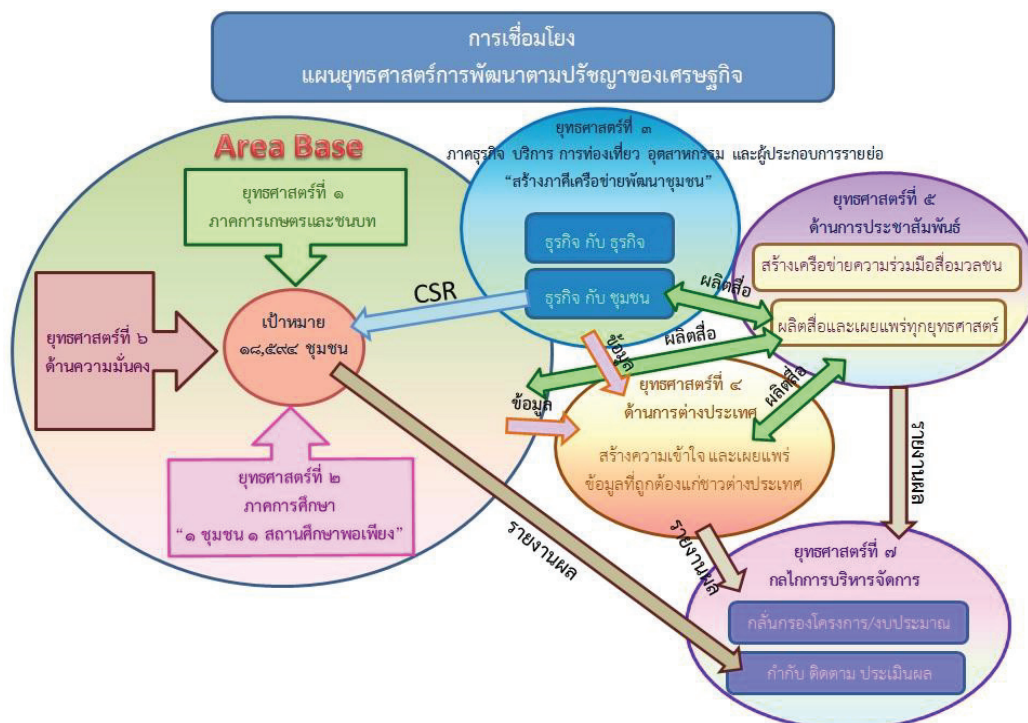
การเชื่อมโยง
แผนยุทธศาสตร์การพัฒนาตามปรัชญาของเศรษฐกิจ

Area Base

ยุทธศาสตร์ที่ ๑
ภาคการเกษตรและชนบท

ยุทธศาสตร์ที่ ๖
ด้านความมั่นคง

เป้าหมาย
๑๘,๕๙๔ ชุมชน

ยุทธศาสตร์ที่ ๒
ภาคการศึกษา
"๑ ชุมชน ๑ สถานศึกษาพอเพียง"

ยุทธศาสตร์ที่ ๓
ภาคธุรกิจ บริการ การท่องเที่ยว อุตสาหกรรม และผู้ประกอบการรายย่อ
"สร้างภาคีเครือข่ายพัฒนาชุมชน"

ธุรกิจ กับ ธุรกิจ

ธุรกิจ กับ ชุมชน

CSR

ผลิตสื่อ

ผลิตสื่อ

ข้อมูล

ข้อมูล

ยุทธศาสตร์ที่ ๕
ด้านการประชาสัมพันธ์

สร้างเครือข่ายความร่วมมือสื่อมวลชน

ผลิตสื่อและเผยแพร่ทุกยุทธศาสตร์

ยุทธศาสตร์ที่ ๔
ด้านการต่างประเทศ

ผลิตสื่อ

สร้างความเข้าใจ และเผยแพร่
ข้อมูลที่ถูกต้องแก่ชาวต่างประเทศ

รายงานผล

รายงานผล

รายงานผล

ยุทธศาสตร์ที่ ๗
กลไกการบริหารจัดการ

กลั่นกรองโครงการ/งบประมาณ

กำกับ ติดตาม ประเมินผล